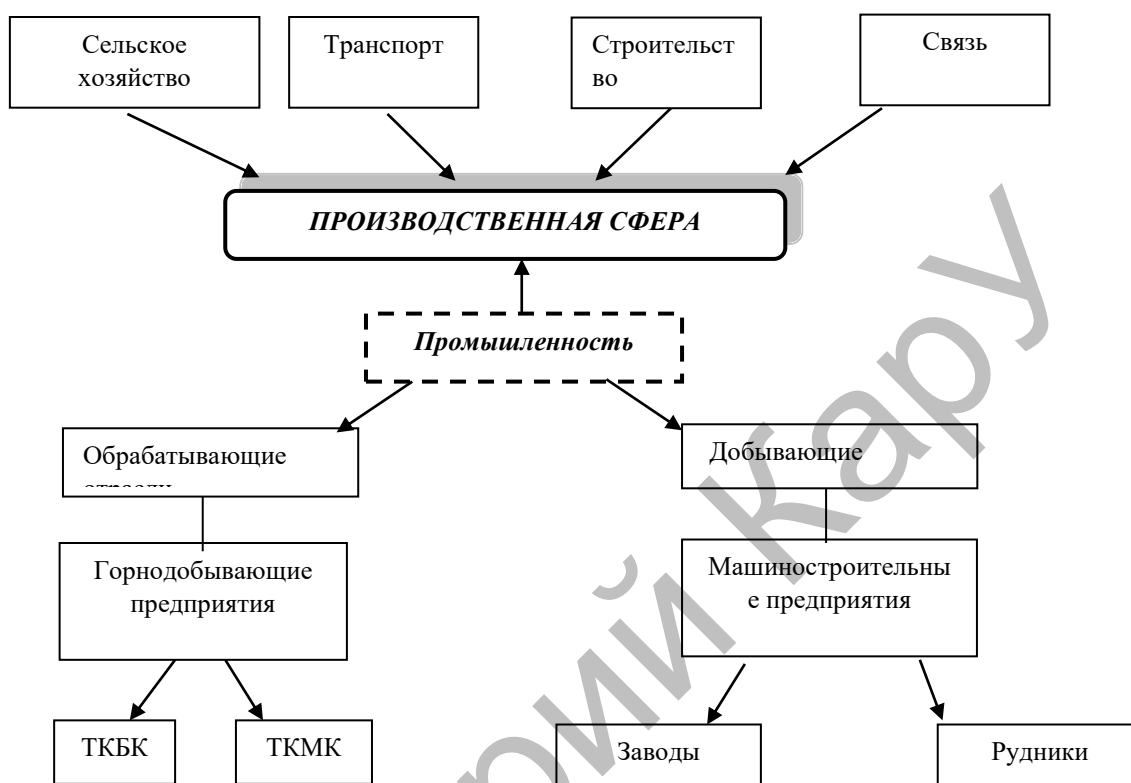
Сельское хозяйство

Транспорт

Строительст во

Связь

ПРОИЗВОДСТВЕННАЯ СФЕРА

Промышленность

Обрабатывающие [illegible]

Добывающие

Горнодобывающие предприятия

Машиностроительны е предприятия

ТКБК

ТКМК

Заводы

Рудники

Карагандинский